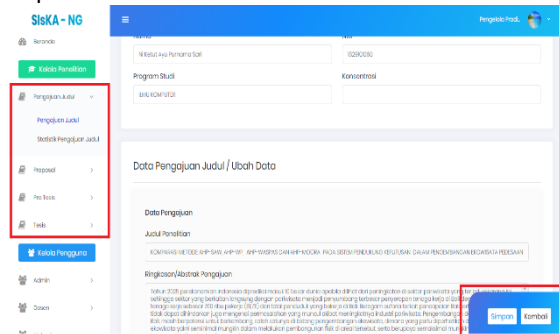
SIsKA - NG
Beranda
Kelola Penelitian
Pengajuan Judul
Pengajuan Judul
Statistik Pengajuan Judul
Proposal
Pra Tesis
Tesis
Kelola Pengguna
Admin
Dosen

Pengelola Prodi

Nama
Nitfatul Ayu Pamama Sari
NIM
10290080
Program Studi
ILMU KOMPUTER
Konsentrasi

Data Pengajuan Judul / Ubah Data
Data Pengajuan
Judul Penelitian
KOMPARASI METODE AHP-SAW, AHP-WP, AHP-WASPAS DAN AHP-MOORA PADA SISTEM PENDUKUNG KEPUTUSAN DALAM PENGEMBANGAN EKOWISATA PEDESAAN
Ringkasan/Abstrak Pengajuan
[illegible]

Simpan
Kembali